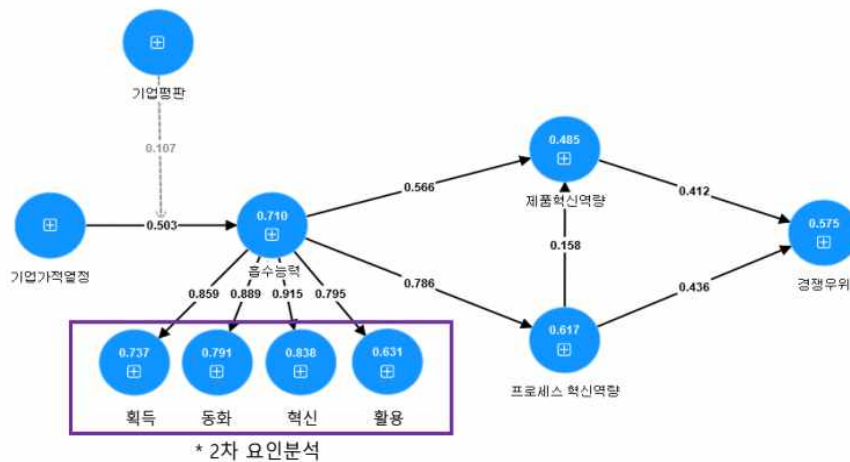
기업평판

0.107

기업가적열정

0.503

0.710

흡수능력

0.859 0.889 0.915 0.795

0.737 0.791 0.838 0.631

획득 동화 혁신 활용

* 2차 요인분석

0.566

0.485

제품혁신역량

0.158

0.786

0.617

프로세스 혁신역량

0.412

0.436

0.575

경쟁우위